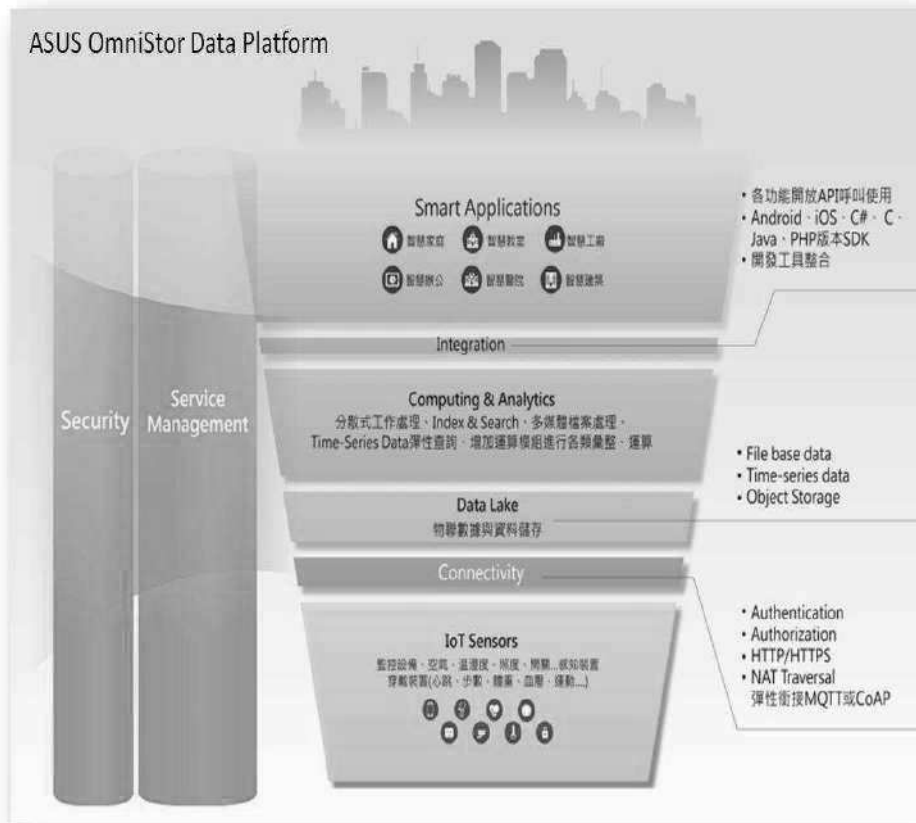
ASUS OmniStor Data Platform

Security

Service Management

Smart Applications

智慧家庭 智慧教室 智慧工廠

智慧辦公 智慧醫院 智慧建築

Integration

Computing & Analytics

分散式工作處理、Index & Search、多媒體檔案處理、Time-Series Data彈性查詢、增加運算模組進行各類彙整、運算

Data Lake

物聯數據與資料儲存

Connectivity

IoT Sensors

監控設備、空氣、溫溼度、照度、開關...感知裝置 穿戴裝置(心跳、步數、體重、血壓、運動...)

• 各功能開放API呼叫使用
• Android、iOS、C#、C、Java、PHP版本SDK
• 開發工具整合

• File base data
• Time-series data
• Object Storage

• Authentication
• Authorization
• HTTP/HTTPS
• NAT Traversal
彈性銜接MQTT或CoAP